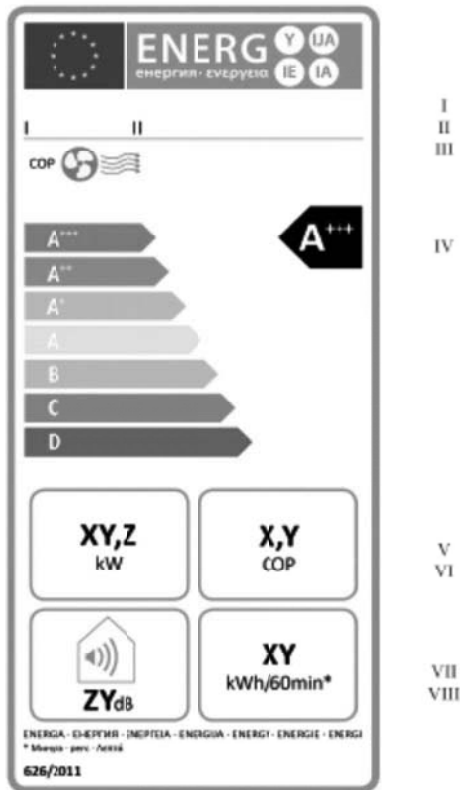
ENERG Y IJA IE IA
енергия · ενεργεια

I II

COP

$A^{+++}$
$A^{++}$
$A^{+}$
A
B
C
D

$A^{+++}$

XY,Z
kW

X,Y
COP

ZYdB

XY
kWh/60min*

ENERGIA · ЕНЕРГИЯ · ΕΝΕΡΓΕΙΑ · ENERGIJA · ENERGY · ENERGIE · ENERGI
* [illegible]

626/2011

I
II
III

IV

V
VI

VII
VIII